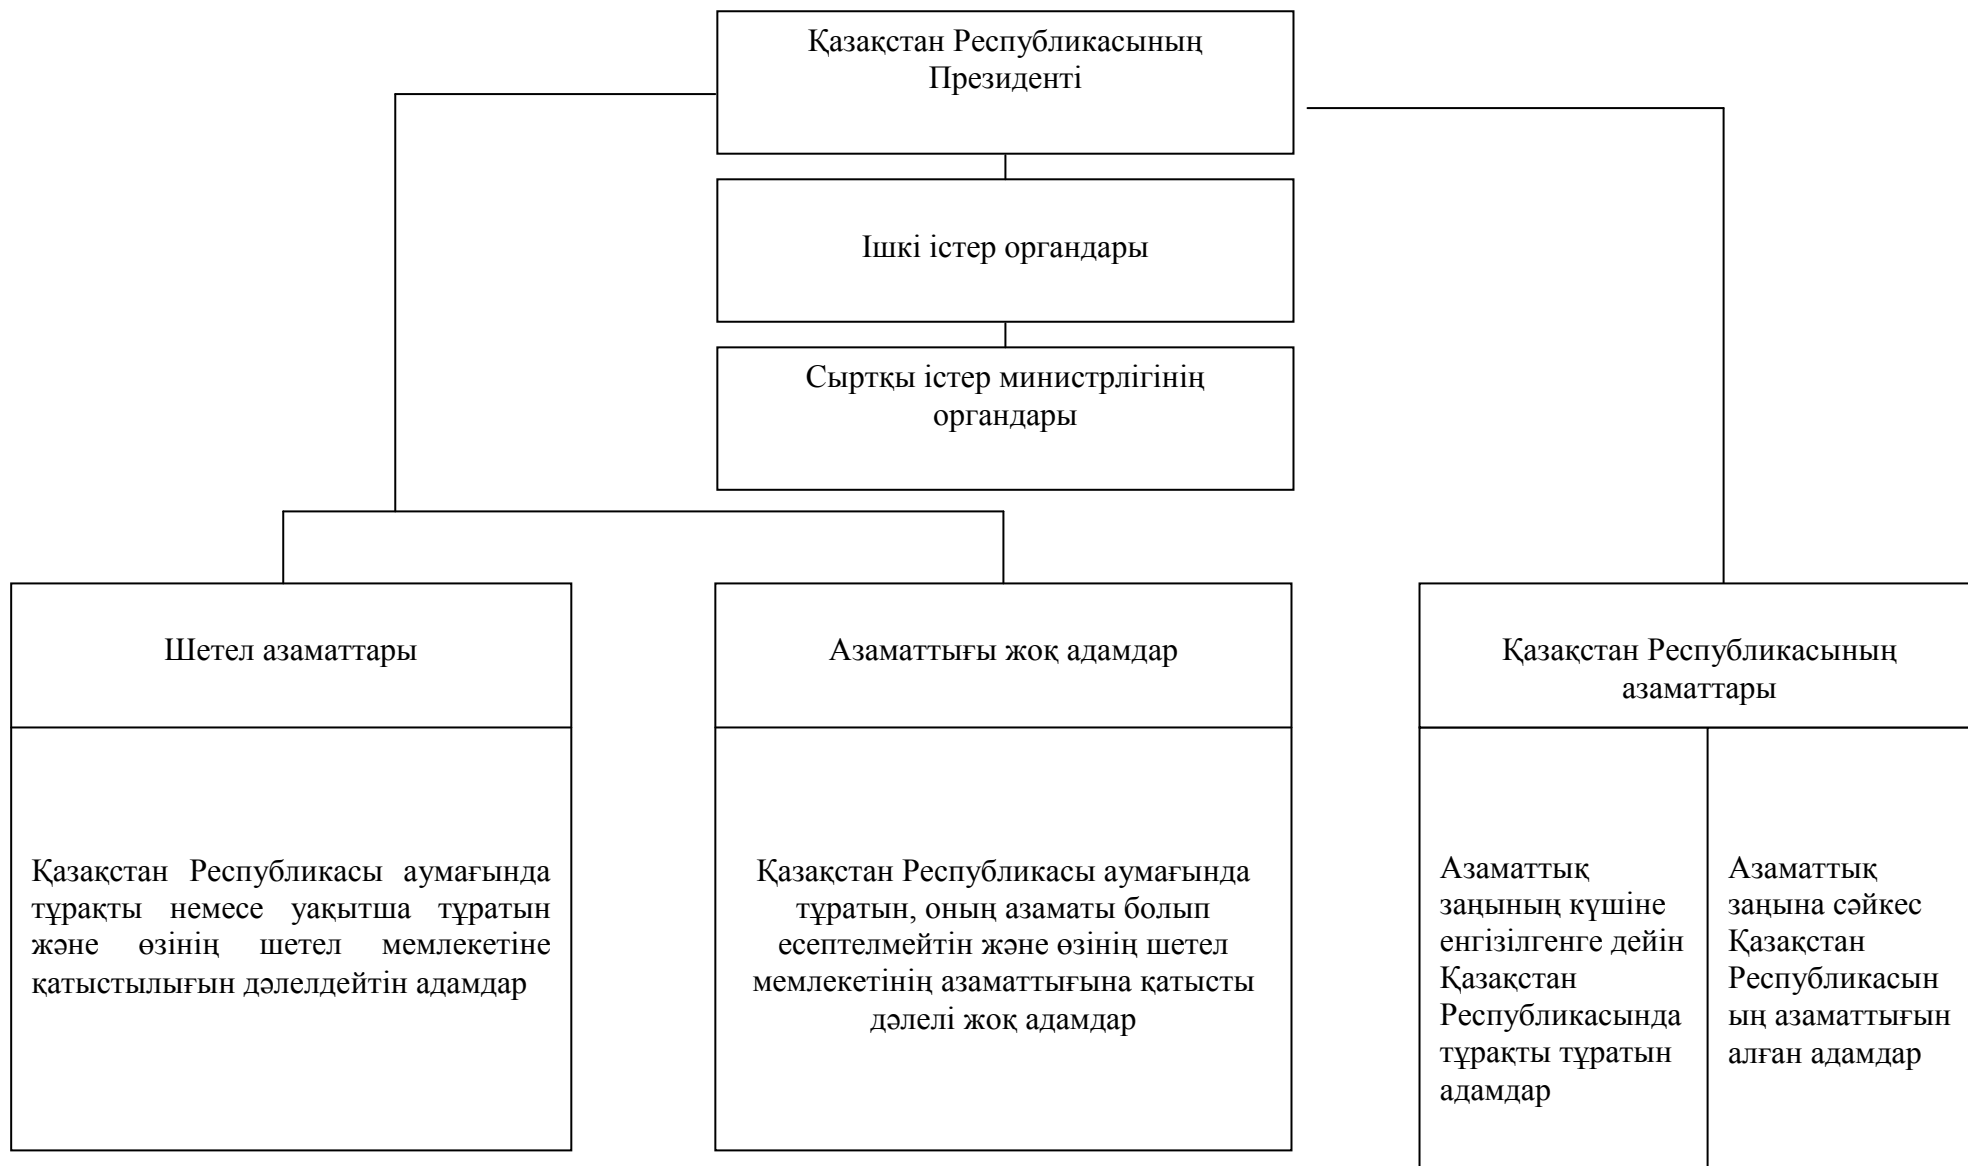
Қазақстан Республикасының Президенті

Ішкі істер органдары

Сыртқы істер министрлігінің органдары

Шетел азаматтары

Қазақстан Республикасы аумағында тұрақты немесе уақытша тұратын және өзінің шетел мемлекетіне қатыстылығын дәлелдейтін адамдар

Азаматтығы жоқ адамдар

Қазақстан Республикасы аумағында тұратын, оның азаматы болып есептелмейтін және өзінің шетел мемлекетінің азаматтығына қатысты дәлелі жоқ адамдар

Қазақстан Республикасының азаматтары

Азаматтық заңының күшіне енгізілгенге дейін Қазақстан Республикасында тұрақты тұратын адамдар

Азаматтық заңына сәйкес Қазақстан Республикасының азаматтығын алған адамдар